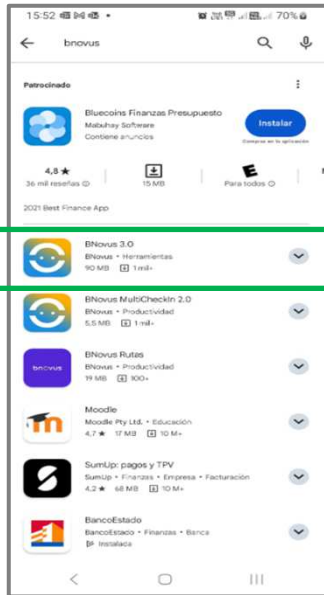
15:52 70%

bnovus

Patrocinado

Bluecoins Finanzas Presupuesto
Mabuhay Software
Contiene anuncios

Instalar
Compras en la aplicación

4,8 ★
36 mil reseñas

15 MB

E
Para todos

2021 Best Finance App

BNovus 3.0
BNovus • Herramientas
90 MB 1 mil+

BNovus MultiCheckIn 2.0
BNovus • Productividad
5,5 MB 1 mil+

bnovus
BNovus Rutas
BNovus • Productividad
19 MB 100+

Moodle
Moodle Pty Ltd. • Educación
4,7 ★ 17 MB 10 M+

SumUp: pagos y TPV
SumUp • Finanzas • Empresa • Facturación
4,2 ★ 68 MB 10 M+

BancoEstado
BancoEstado • Finanzas • Banca
Instalada